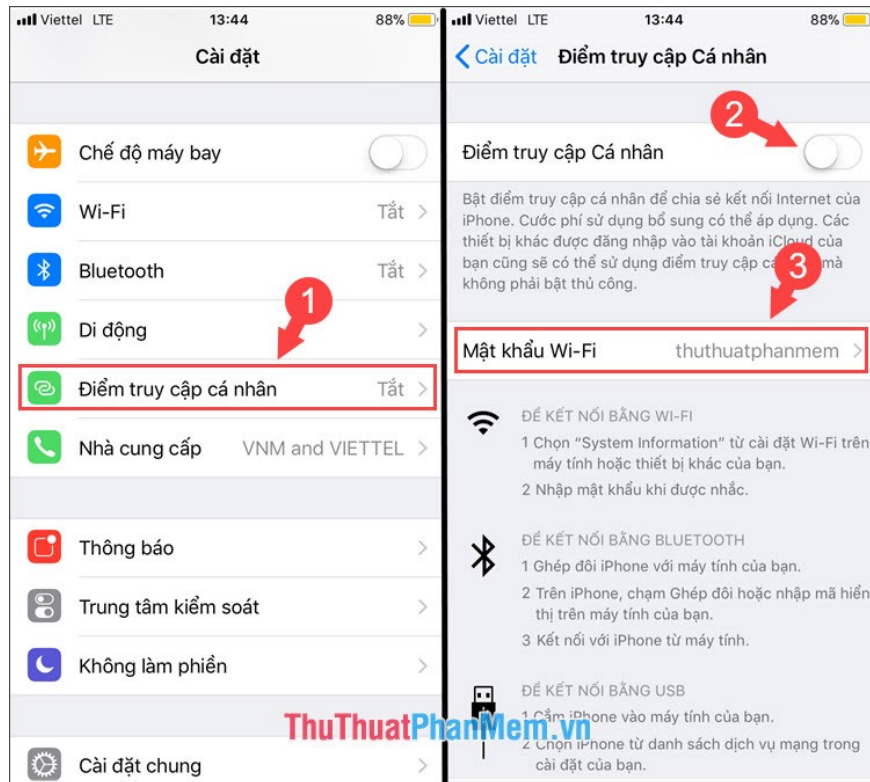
Viettel LTE 13:44 88%

Cài đặt

Chế độ máy bay

Wi-Fi Tắt

Bluetooth Tắt

Di động

Điểm truy cập cá nhân Tắt

Nhà cung cấp VNM and VIETTEL

Thông báo

Trung tâm kiểm soát

Không làm phiền

Cài đặt chung

1

Viettel LTE 13:44 88%

Cài đặt Điểm truy cập Cá nhân

2

Điểm truy cập Cá nhân

Bật điểm truy cập cá nhân để chia sẻ kết nối Internet của iPhone. Cước phí sử dụng bổ sung có thể áp dụng. Các thiết bị khác được đăng nhập vào tài khoản iCloud của bạn cũng sẽ có thể sử dụng điểm truy cập c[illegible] mà không phải bật thủ công.

3

Mật khẩu Wi-Fi thuthuatphanmem

ĐỂ KẾT NỐI BẰNG WI-FI
1 Chọn "System Information" từ cài đặt Wi-Fi trên máy tính hoặc thiết bị khác của bạn.
2 Nhập mật khẩu khi được nhắc.

ĐỂ KẾT NỐI BẰNG BLUETOOTH
1 Ghép đôi iPhone với máy tính của bạn.
2 Trên iPhone, chạm Ghép đôi hoặc nhập mã hiển thị trên máy tính của bạn.
3 Kết nối với iPhone từ máy tính.

ĐỂ KẾT NỐI BẰNG USB
1 Cắm iPhone vào máy tính của bạn.
2 Chọn iPhone từ danh sách dịch vụ mạng trong cài đặt của bạn.

ThuThuatPhanMem.vn